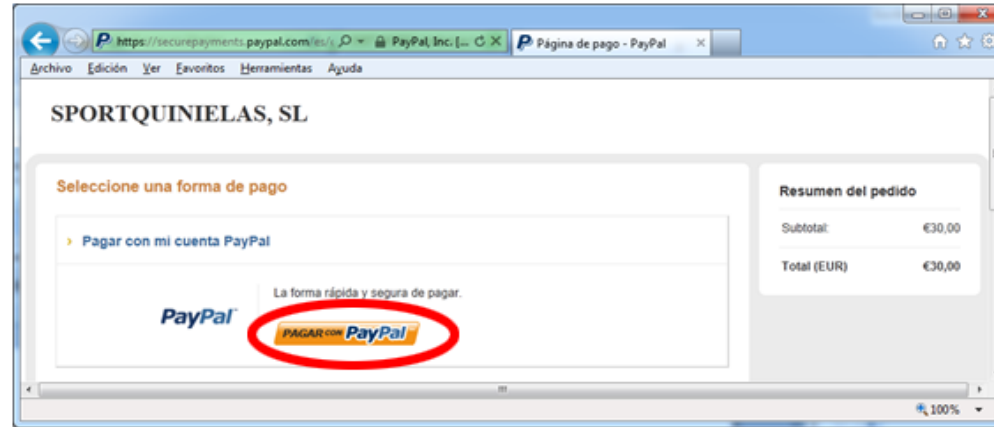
https://securepayments.paypal.com/es/ PayPal, Inc. [... Página de pago - PayPal

Archivo Edición Ver Favoritos Herramientas Ayuda

SPORTQUINIELAS, SL

Seleccione una forma de pago

› Pagar con mi cuenta PayPal

PayPal

La forma rápida y segura de pagar.

PAGAR CON PayPal

Resumen del pedido

| Subtotal: | €30,00 |
|---|---|
| Total (EUR) | €30,00 |

100%